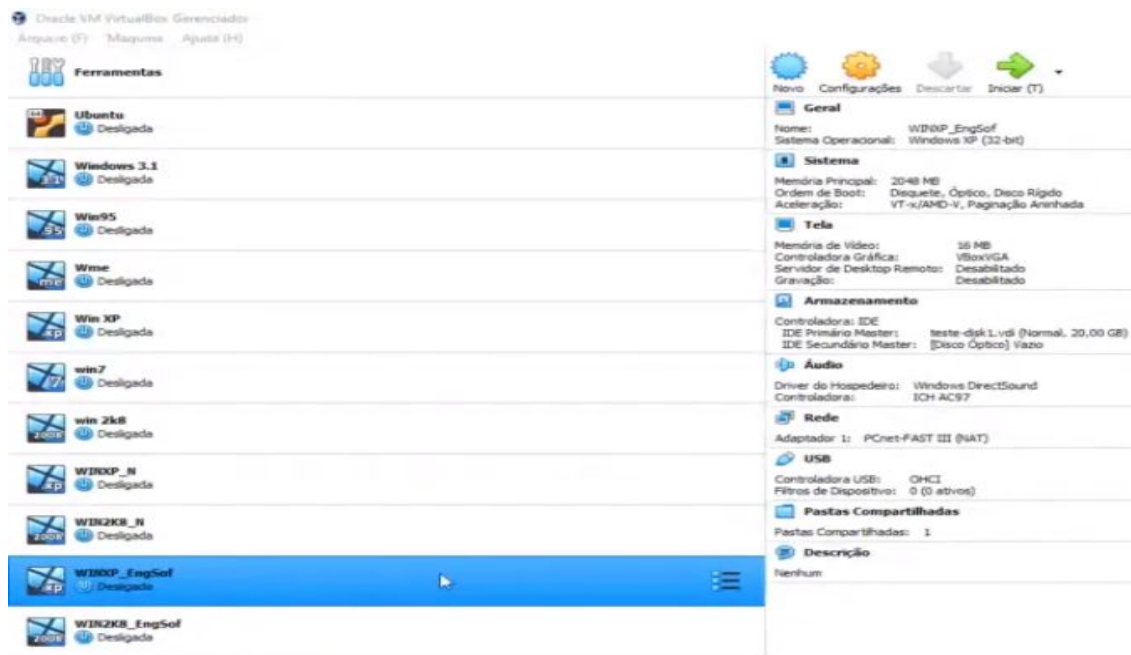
Oracle VM VirtualBox Gerenciador
Arquivo (F) Máquina Ajuda (H)

Ferramentas

Ubuntu
Desligada

Windows 3.1
Desligada

Win95
Desligada

Wme
Desligada

Win XP
Desligada

win7
Desligada

win 2k8
Desligada

WINXP_N
Desligada

WIN2K8_N
Desligada

WINXP_EngSof
Desligada

WIN2K8_EngSof
Desligada

Novo Configurações Descartar Iniciar (T)

Geral
Nome: WINXP_EngSof
Sistema Operacional: Windows XP (32-bit)

Sistema
Memória Principal: 2048 MB
Ordem de Boot: Disquete, Óptico, Disco Rígido
Aceleração: VT-x/AMD-V, Paginação Aninhada

Tela
Memória de Vídeo: 16 MB
Controladora Gráfica: VBoxVGA
Servidor de Desktop Remoto: Desabilitado
Gravação: Desabilitado

Armazenamento
Controladora: IDE
IDE Primário Master: teste-disk1.vdi (Normal, 20,00 GB)
IDE Secundário Master: [Disco Óptico] Vazio

Áudio
Driver do Hospedeiro: Windows DirectSound
Controladora: ICH AC97

Rede
Adaptador 1: PCnet-FAST III (NAT)

USB
Controladora USB: OHCI
Filtros de Dispositivo: 0 (0 ativos)

Pastas Compartilhadas
Pastas Compartilhadas: 1

Descrição
Nenhum